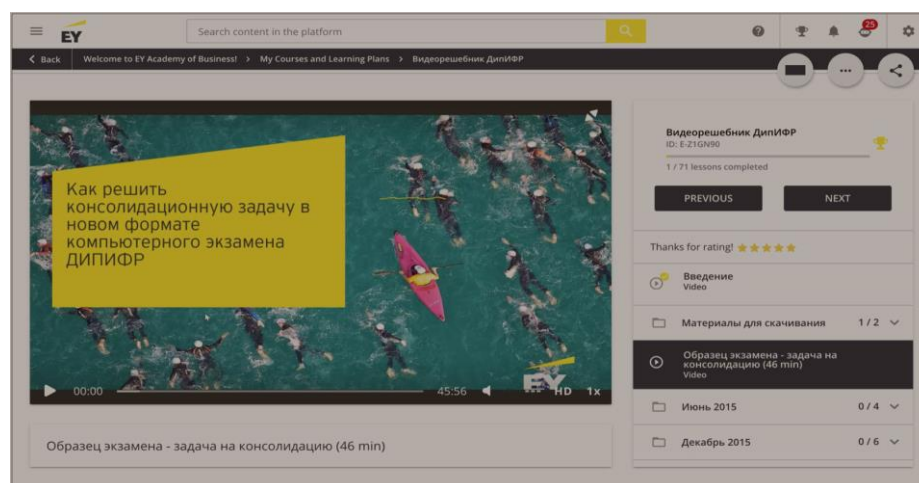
EY

Search content in the platform

25

Back | Welcome to EY Academy of Business! > My Courses and Learning Plans > Видеорешебник ДипИФР

...

Как решить консолидационную задачу в новом формате компьютерного экзамена ДИПИФР

EY

00:00 45:56 HD 1x

Образец экзамена - задача на консолидацию (46 min)

Видеорешебник ДипИФР
ID: E-Z1GN90

1 / 71 lessons completed

PREVIOUS NEXT

Thanks for rating!

Введение
Video

Материалы для скачивания 1 / 2

Образец экзамена - задача на консолидацию (46 min)
Video

Июнь 2015 0 / 4

Декабрь 2015 0 / 6